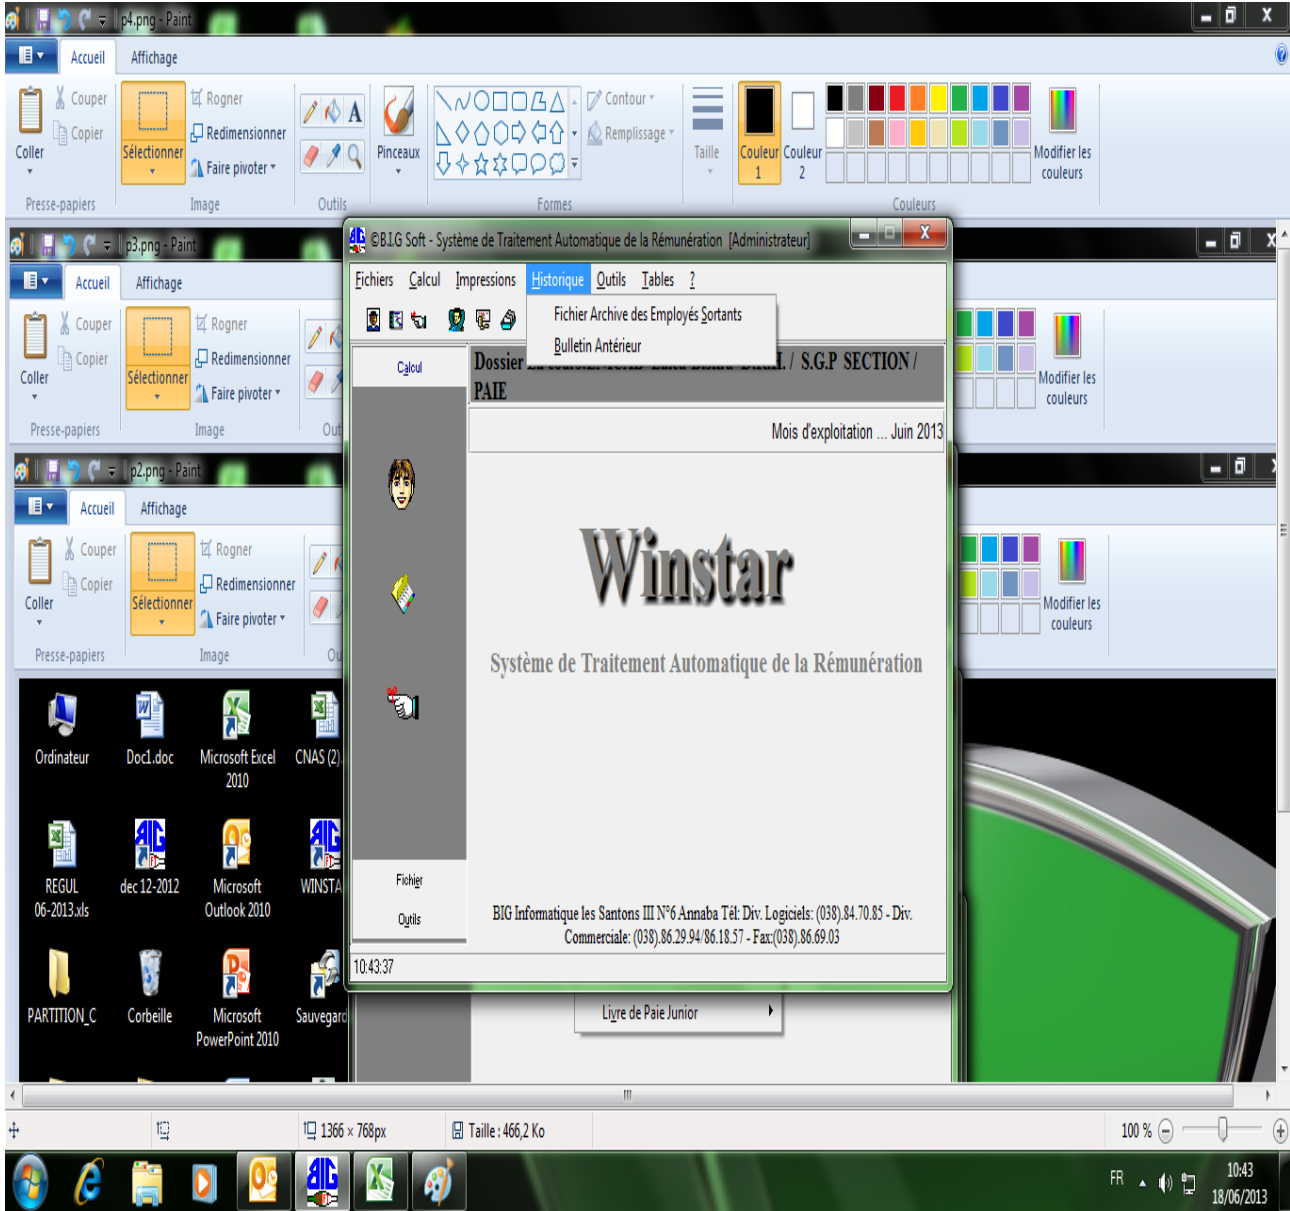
p4.png - Paint
Accueil
Affichage
Couper
Copier
Coller
Sélectionner
Rogner
Redimensionner
Faire pivoter
Pinceaux
Contour
Remplissage
Taille
Couleur 1
Couleur 2
Modifier les couleurs
Presse-papiers
Image
Outils
Formes
Couleurs

p3.png - Paint
Accueil
Affichage
Couper
Copier
Coller
Sélectionner
Rogner
Redimensionner
Faire pivoter
Presse-papiers
Image
Modifier les couleurs

p2.png - Paint
Accueil
Affichage
Couper
Copier
Coller
Sélectionner
Rogner
Redimensionner
Faire pivoter
Presse-papiers
Image
Modifier les couleurs

©B.I.G Soft - Système de Traitement Automatique de la Rémunération [Administrateur]
Fichiers Calcul Impressions Historique Outils Tables ?
Fichier Archive des Employés Sortants
Bulletin Antérieur
Calcul
Dossier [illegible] / S.G.P SECTION / PAIE
Mois d'exploitation ... Juin 2013
Winstar
Système de Traitement Automatique de la Rémunération
Fichier
Outils
BIG Informatique les Santons III N°6 Annaba Tél: Div. Logiciels: (038).84.70.85 - Div. Commerciale: (038).86.29.94/86.18.57 - Fax:(038).86.69.03
10:43:37
Livre de Paie Junior

Ordinateur
Doc1.doc
Microsoft Excel 2010
CNAS (2)
REGUL 06-2013.xls
dec 12-2012
Microsoft Outlook 2010
WINSTA
PARTITION_C
Corbeille
Microsoft PowerPoint 2010
Sauvegard

1366 × 768px
Taille : 466,2 Ko
100 %
FR
10:43
18/06/2013